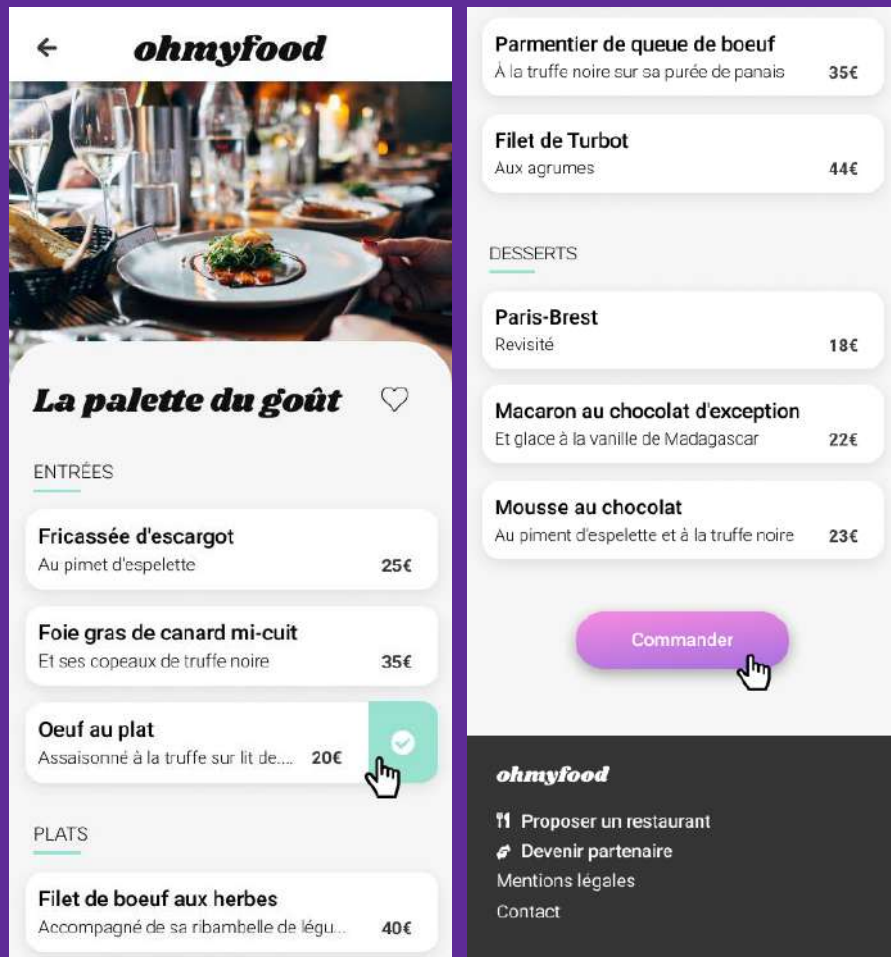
← ohmyfood

La palette du goût

ENTRÉES

Fricassée d'escargot
Au pimet d'espelette 25€

Foie gras de canard mi-cuit
Et ses copeaux de truffe noire 35€

Oeuf au plat
Assaisonné à la truffe sur lit de... 20€

PLATS

Filet de boeuf aux herbes
Accompagné de sa ribambelle de légu... 40€

Parmentier de queue de boeuf
À la truffe noire sur sa purée de panais 35€

Filet de Turbot
Aux agrumes 44€

DESSERTS

Paris-Brest
Revisité 18€

Macaron au chocolat d'exception
Et glace à la vanille de Madagascar 22€

Mousse au chocolat
Au piment d'espelette et à la truffe noire 23€

Commander

ohmyfood

Proposer un restaurant
Devenir partenaire
Mentions légales
Contact